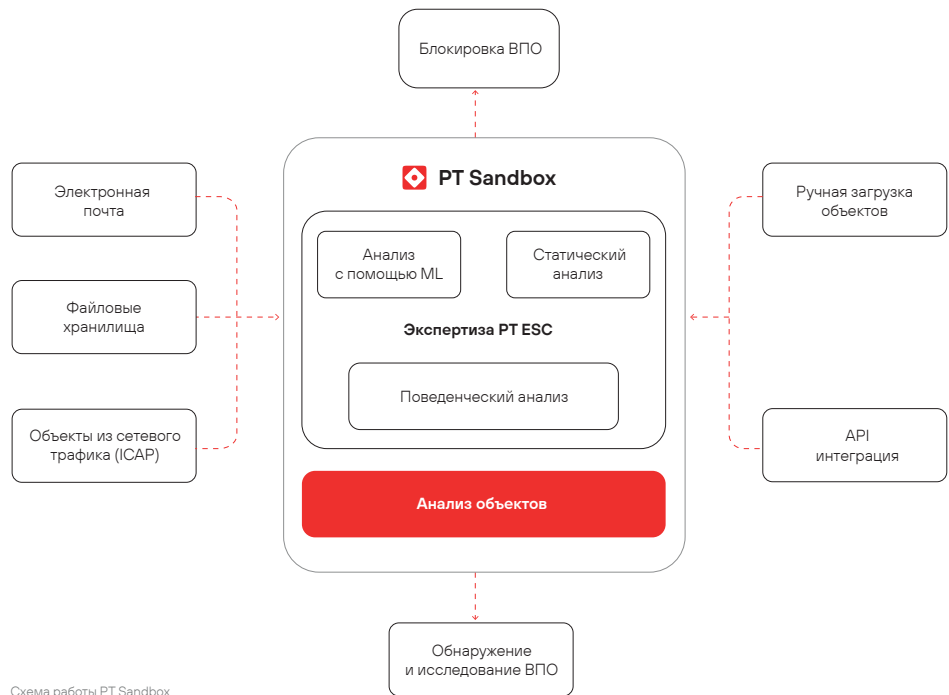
Блокировка ВПО

Электронная почта

Файловые хранилища

Объекты из сетевого трафика (ICAP)

PT Sandbox

Анализ с помощью ML

Статический анализ

Экспертиза PT ESC

Поведенческий анализ

Анализ объектов

Ручная загрузка объектов

API интеграция

Обнаружение и исследование ВПО

Схема работы PT Sandbox